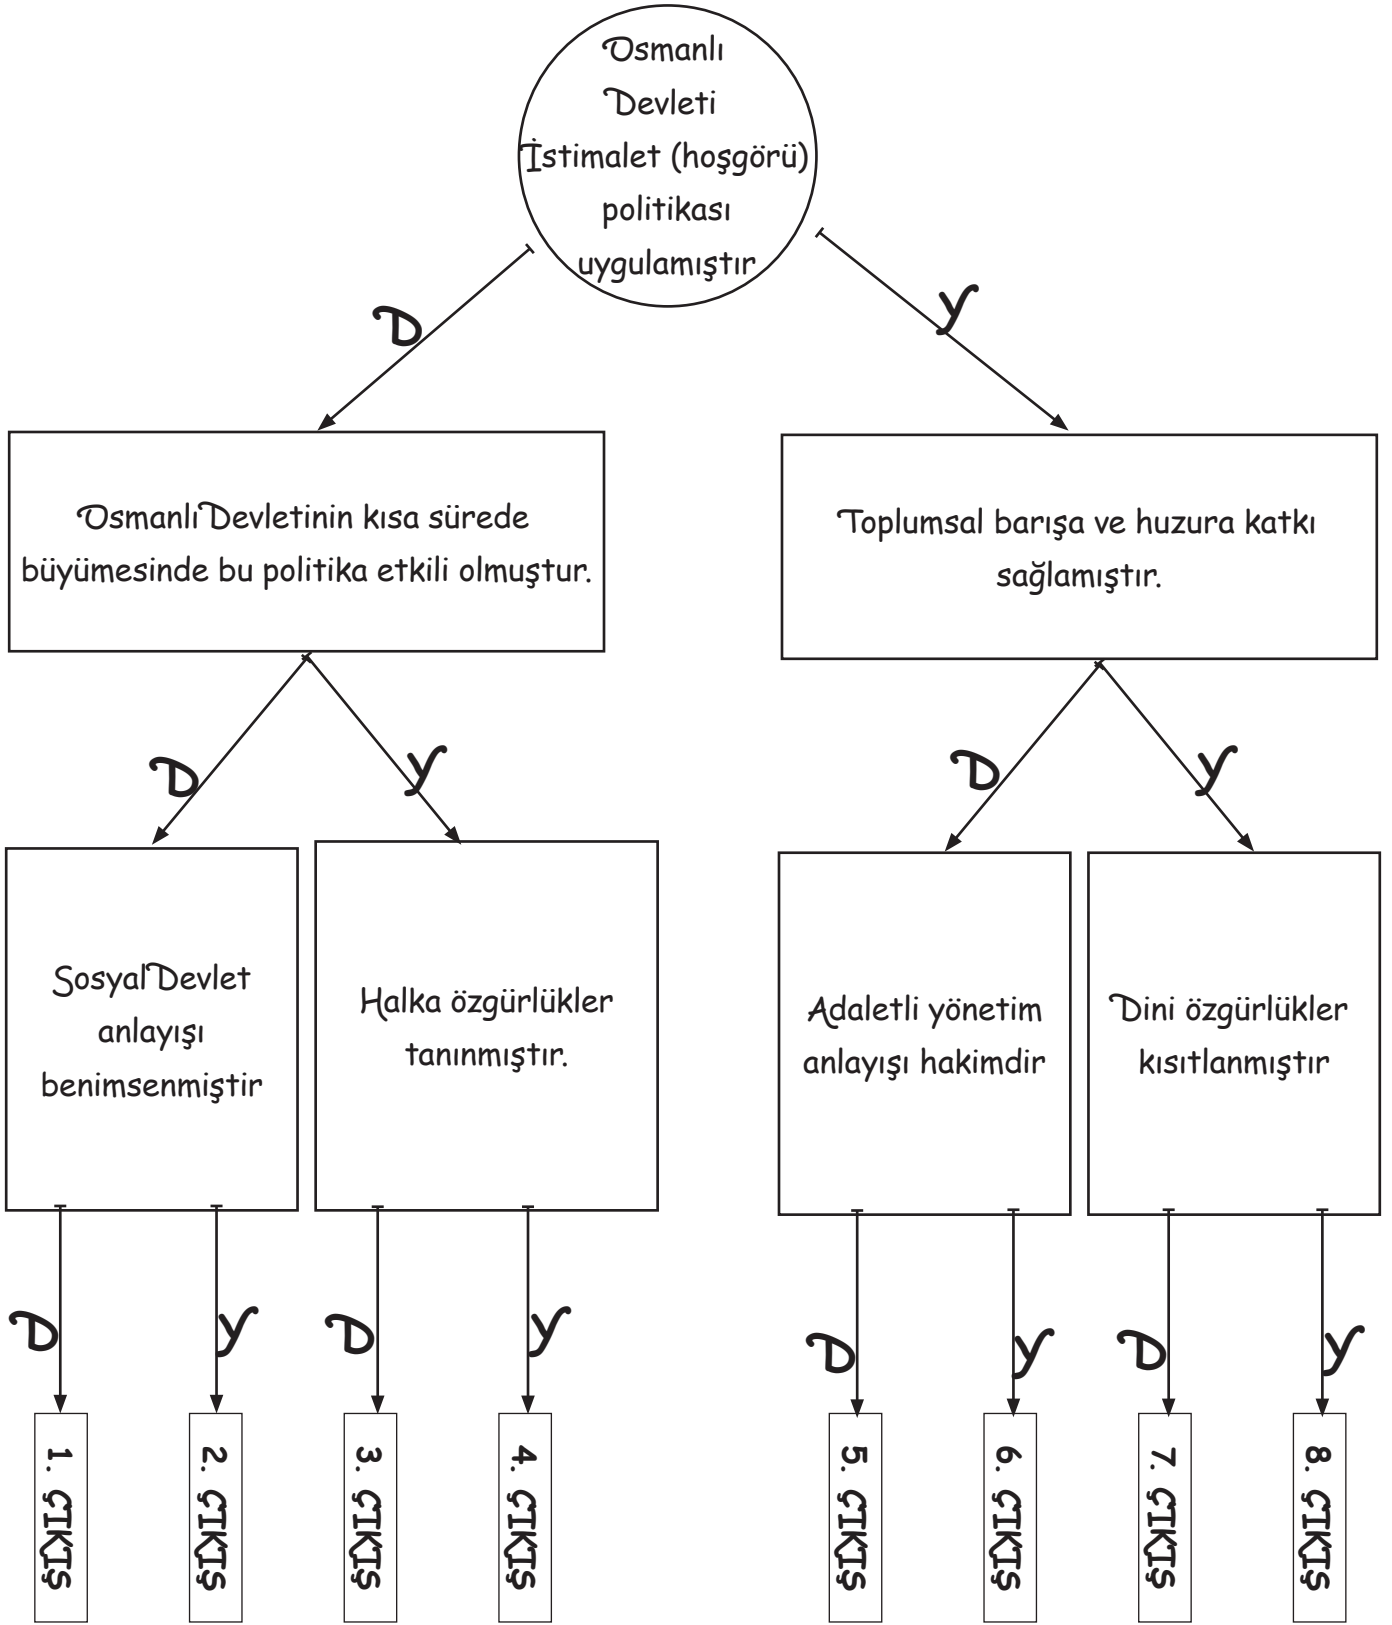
Osmanlı Devleti İstimalet (hoşgörü) politikası uygulamıştır

D

Y

OsmanlıDevletinin kısa sürede büyümesinde bu politika etkili olmuştur.

Toplumsal barışa ve huzura katkı sağlamıştır.

D

Y

D

Y

SosyalDevlet anlayışı benimsenmiştir

Halka özgürlükler tanınmıştır.

Adaletli yönetim anlayışı hakimdir

Dini özgürlükler kısıtlanmıştır

D

Y

D

Y

D

Y

D

Y

1. ÇIKIŞ

2. ÇIKIŞ

3. ÇIKIŞ

4. ÇIKIŞ

5. ÇIKIŞ

6. ÇIKIŞ

7. ÇIKIŞ

8. ÇIKIŞ